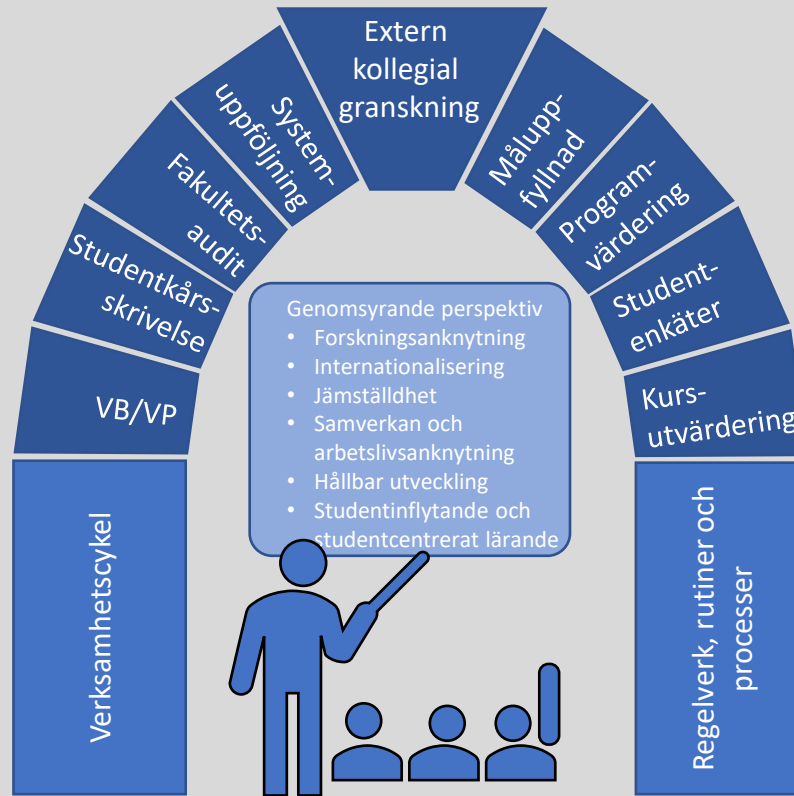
Extern kollegial granskning

Systemuppföljning

Fakultetsaudit

Studentkårsskrivelse

VB/VP

Måluppfyllnad

Programvärdering

Studentenkäter

Kursutvärdering

Genomsyrande perspektiv
- Forskningsanknytning
- Internationalisering
- Jämställdhet
- Samverkan och arbetslivsanknytning
- Hållbar utveckling
- Studentinflytande och studentcentrerat lärande

Verksamhetscykel

Regelverk, rutiner och processer